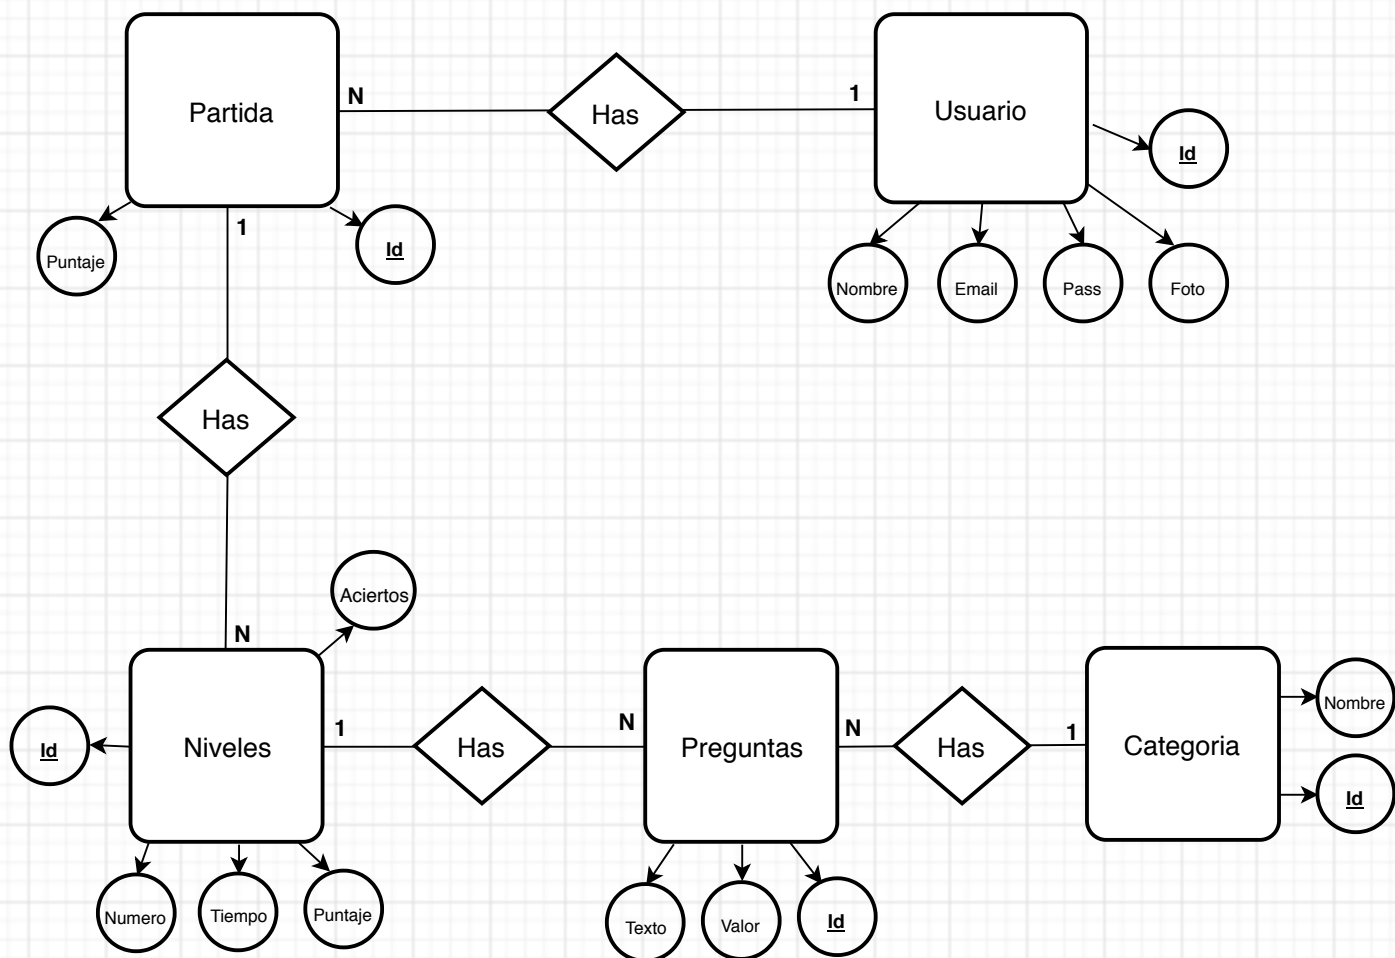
Partida

N

Has

1

Usuario

Id

Puntaje

1

Id

Nombre

Email

Pass

Foto

Has

Aciertos

N

Id

Niveles

1

Has

N

Preguntas

N

Has

1

Categoria

Nombre

Id

Numero

Tiempo

Puntaje

Texto

Valor

Id